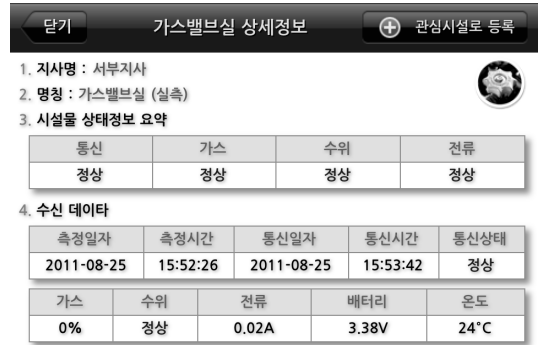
닫기

가스밸브실 상세정보

관심시설로 등록

1. 지사명 : 서부지사

2. 명칭 : 가스밸브실 (실측)

3. 시설물 상태정보 요약

| 통신 | 가스 | 수위 | 전류 |
|---|---|---|---|
| 정상 | 정상 | 정상 | 정상 |

4. 수신 데이타

| 측정일자 | 측정시간 | 통신일자 | 통신시간 | 통신상태 |
|---|---|---|---|---|
| 2011-08-25 | 15:52:26 | 2011-08-25 | 15:53:42 | 정상 |

| 가스 | 수위 | 전류 | 배터리 | 온도 |
|---|---|---|---|---|
| 0% | 정상 | 0.02A | 3.38V | 24°C |